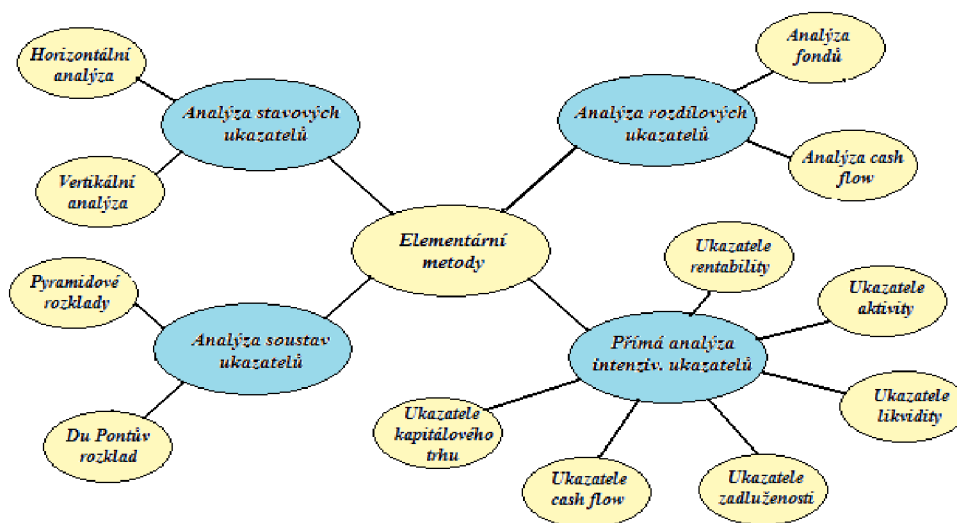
Horizontální analýza

Analýza stavových ukazatelů

Vertikální analýza

Analýza fondů

Analýza rozdílových ukazatelů

Analýza cash flow

Elementární metody

Pyramidové rozklady

Analýza soustav ukazatelů

Du Pontův rozklad

Ukazatele rentability

Ukazatele aktivity

Přímá analýza intenziv. ukazatelů

Ukazatele likvidity

Ukazatele kapitálového trhu

Ukazatele cash flow

Ukazatele zadluženosti